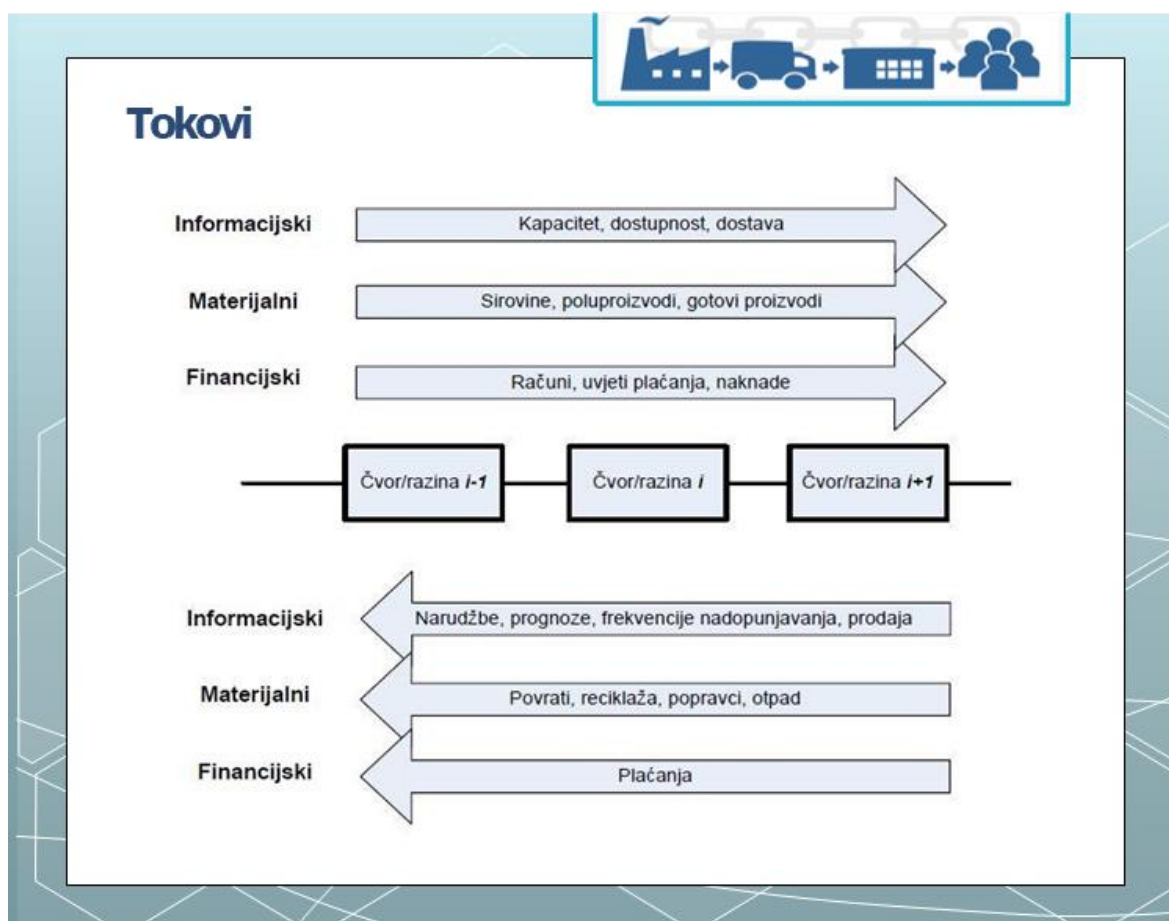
Tokovi

Informacijski
Kapacitet, dostupnost, dostava

Materijalni
Sirovine, poluproizvodi, gotovi proizvodi

Financijski
Računi, uvjeti plaćanja, naknade

Čvor/razina *i-1*
Čvor/razina *i*
Čvor/razina *i+1*

Informacijski
Narudžbe, prognoze, frekvencije nadopunjavanja, prodaja

Materijalni
Povrati, reciklaža, popravci, otpad

Financijski
Plaćanja